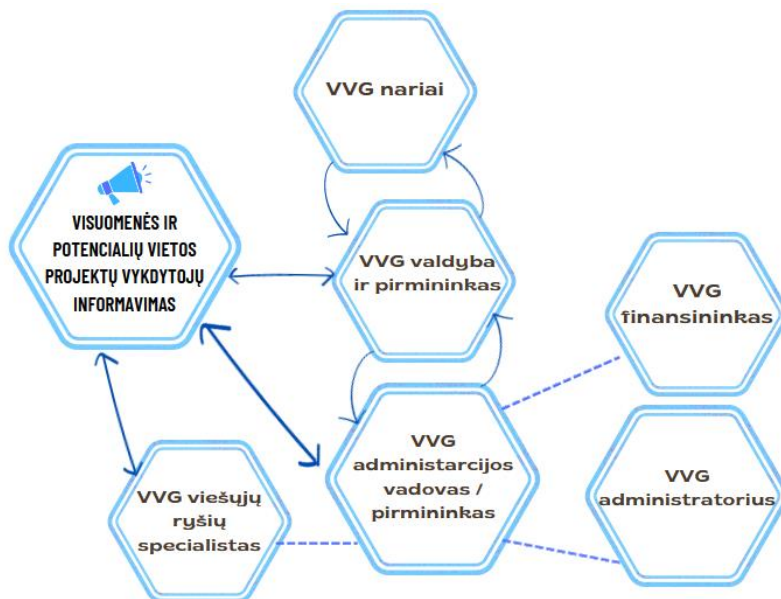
VVG nariai

VISUOMENĖS IR POTENCIALIŲ VIETOS PROJEKTŲ VYKDYTOJŲ INFORMAVIMAS

VVG valdyba ir pirmininkas

VVG finansininkas

VVG administarcijos vadovas / pirmininkas

VVG viešųjų ryšių specialistas

VVG administratorius